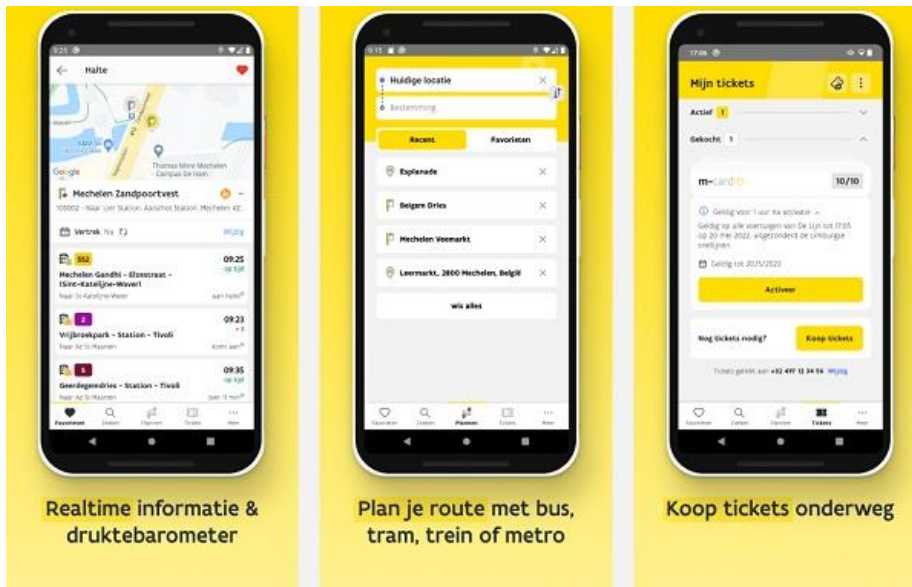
9:25

Halte

Google

Thomas More Mechelen Campus De Ham

Mechelen Zandpoortvest

105002 - Naar Lier Station, Alaishof Station, Mechelen KE...

Vertrek Nu

Wijzig

552

Mechelen Gandhi - Elzestraat - (Sint-Katelijne-Waver)

09:25

op tijd

Naar St-Katelijne-Waver

2

Vrijbroekpark - Station - Tivoli

09:23

Naar Az St Maarten

5

Geerdegemdries - Station - Tivoli

09:35

op tijd

Naar Az St Maarten

Favorieten Zoeken Plannen Tickets Meer

Realtime informatie & druktebarometer

9:15

Huidige locatie

Bestemming

Recent

Favorieten

Esplanade

Beigem Dries

Mechelen Veemarkt

Leermarkt, 2800 Mechelen, België

wis alles

Favorieten Zoeken Plannen Tickets Meer

Plan je route met bus, tram, trein of metro

17:06

Mijn tickets

Actief 1

Gekocht 1

m-card10

10/10

Geldig voor 1 uur na activatie

Geldig op alle voertuigen van De Lijn tot 17:05 op 20 mei 2022, uitgezonderd de Limburgse snellijnen.

Geldig tot 20/5/2022

Activeer

Nog tickets nodig?

Koop tickets

Tickets gelinkt aan +32 497 12 34 56 Wijzig

Favorieten Zoeken Plannen Tickets Meer

Koop tickets onderweg